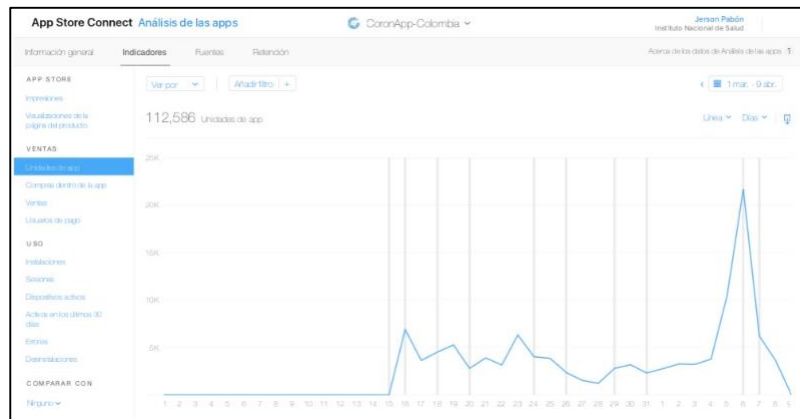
App Store Connect Análisis de las apps

CoronApp-Colombia

Jerson Pabón
Instituto Nacional de Salud

Información general Indicadores Fuentes Retención

Acerca de los datos de Análisis de las apps

APP STORE
Impresiones
Visualizaciones de la página del producto

VENTAS
Unidades de app
Compras dentro de la app
Ventas
Usuarios de pago

USO
Instalaciones
Sesiones
Dispositivos activos
Activos en los últimos 30 días
Errores
Desinstalaciones

COMPARAR CON
Ninguno

Ver por
Añadir filtro +

1 mar. - 9 abr.

112,586 Unidades de app

Línea Días

25K
20K
15K
10K
5K

1 2 3 4 5 6 7 8 9 10 11 12 13 14 15 16 17 18 19 20 21 22 23 24 25 26 27 28 29 30 31 1 2 3 4 5 6 7 8 9